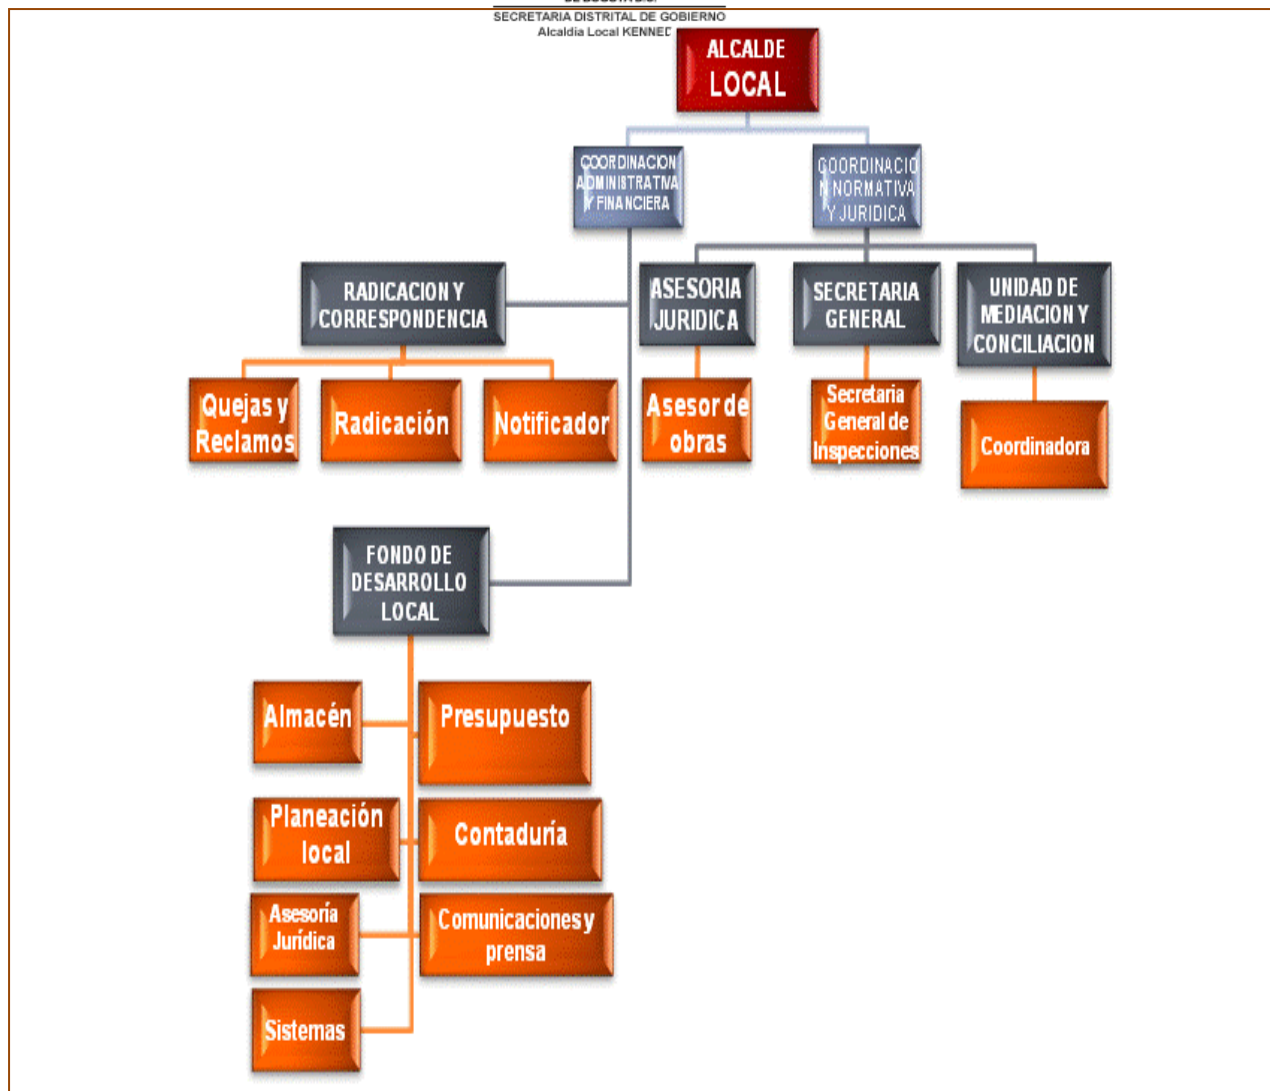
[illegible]
SECRETARIA DISTRITAL DE GOBIERNO
Alcaldia Local KENNEDY

ALCALDE LOCAL

COORDINACION ADMINISTRATIVA Y FINANCIERA

COORDINACION NORMATIVA Y JURIDICA

RADICACION Y CORRESPONDENCIA

Quejas y Reclamos

Radicación

Notificador

ASESORIA JURIDICA

Asesor de obras

SECRETARIA GENERAL

Secretaria General de Inspecciones

UNIDAD DE MEDIACION Y CONCILIACION

Coordinadora

FONDO DE DESARROLLO LOCAL

Almacén

Presupuesto

Planeación local

Contaduría

Asesoría Jurídica

Comunicaciones y prensa

Sistemas